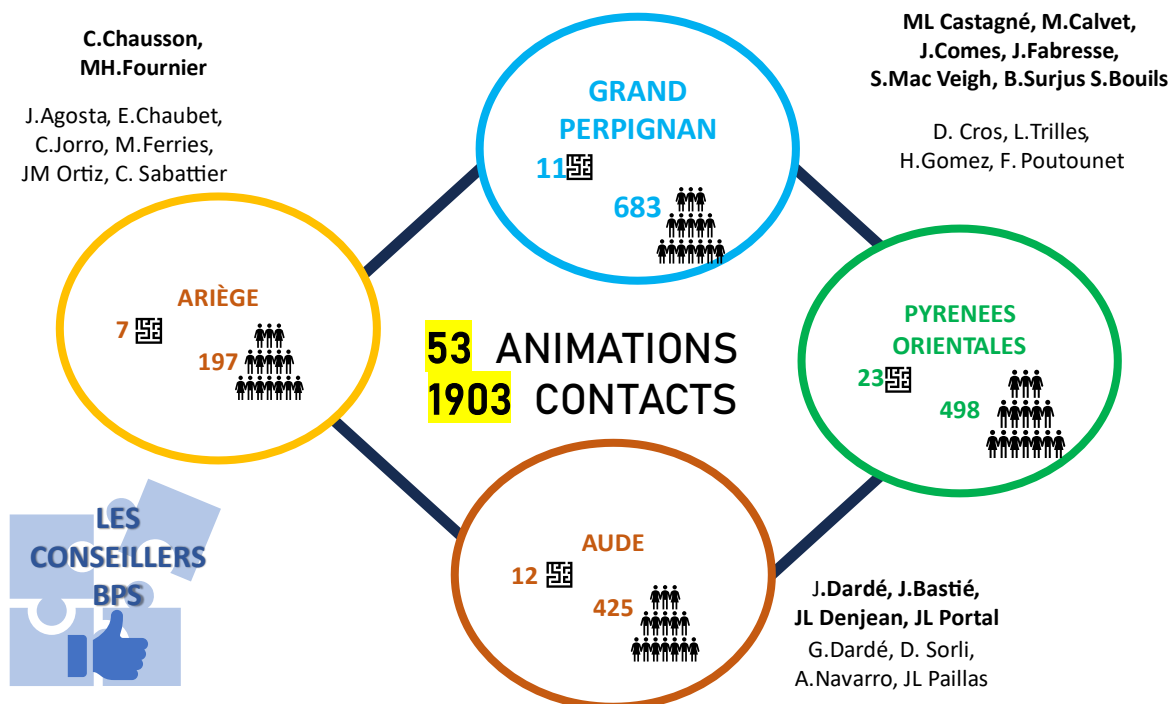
C.Chausson, MH.Fournier

J.Agosta, E.Chaubet, C.Jorro, M.Ferries, JM Ortiz, C. Sabattier

GRAND PERPIGNAN

11

683

ML Castagné, M.Calvet, J.Comes, J.Fabresse, S.Mac Veigh, B.Surjus S.Bouils

D. Cros, L.Trilles, H.Gomez, F. Poutounet

ARIÈGE

7

197

53 ANIMATIONS
1903 CONTACTS

PYRENEES ORIENTALES

23

498

LES CONSEILLERS BPS

AUDE

12

425

J.Dardé, J.Bastié, JL Denjean, JL Portal

G.Dardé, D. Sorli, A.Navarro, JL Paillas